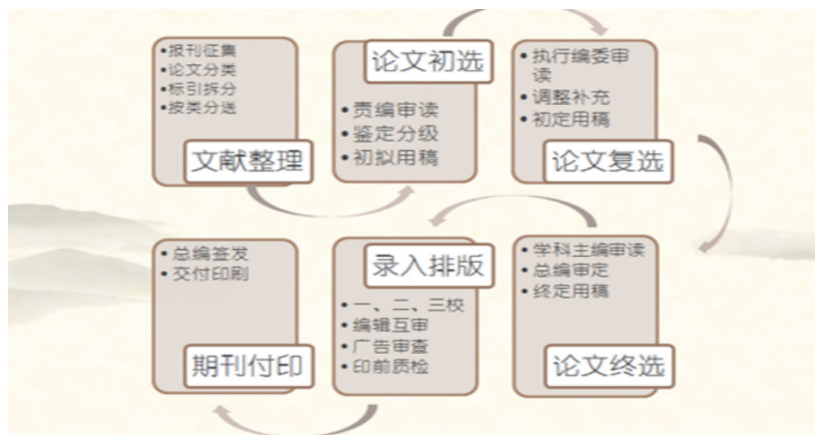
•报刊征集
•论文分类
•标引拆分
•按类分送

文献整理

论文初选

•责编审读
•鉴定分级
•初拟用稿

•执行编委审读
•调整补充
•初定用稿

论文复选

•总编签发
•交付印刷

期刊付印

录入排版

•一、二、三校
•编辑互审
•广告审查
•印前质检

•学科主编审读
•总编审定
•终定用稿

论文终选